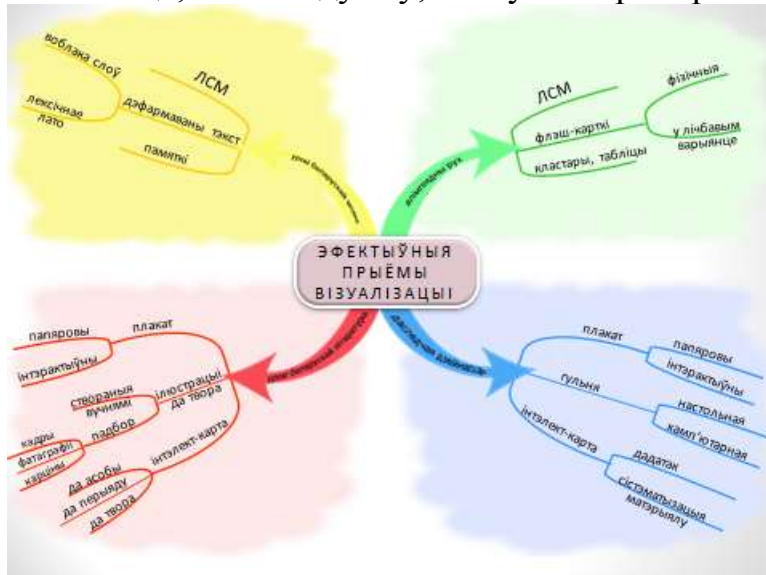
ЭФЕКТЫЎНЫЯ ПРЫЁМЫ ВІЗУАЛІЗАЦЫІ

урокі беларускай мовы
ЛСМ
воблака слоў
лексічнае лато
дэфармаваны тэкст
памяткі

алімпіядны рух
ЛСМ
флэш-карткі
фізічныя
у лічбавым варыянце
кластары, табліцы

урокі беларускай літаратуры
плакат
папяровы
інтэрактыўны
ілюстрацыі да твора
створаныя вучнямі
падбор
кадры
фатаграфіі
карціны
інтэлект-карта
да асобы
да перыяду
да твора

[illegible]
плакат
папяровы
інтэрактыўны
гульня
настольная
камп'ютарная
інтэлект-карта
дадатак
сістэматызацыя матэрыялу